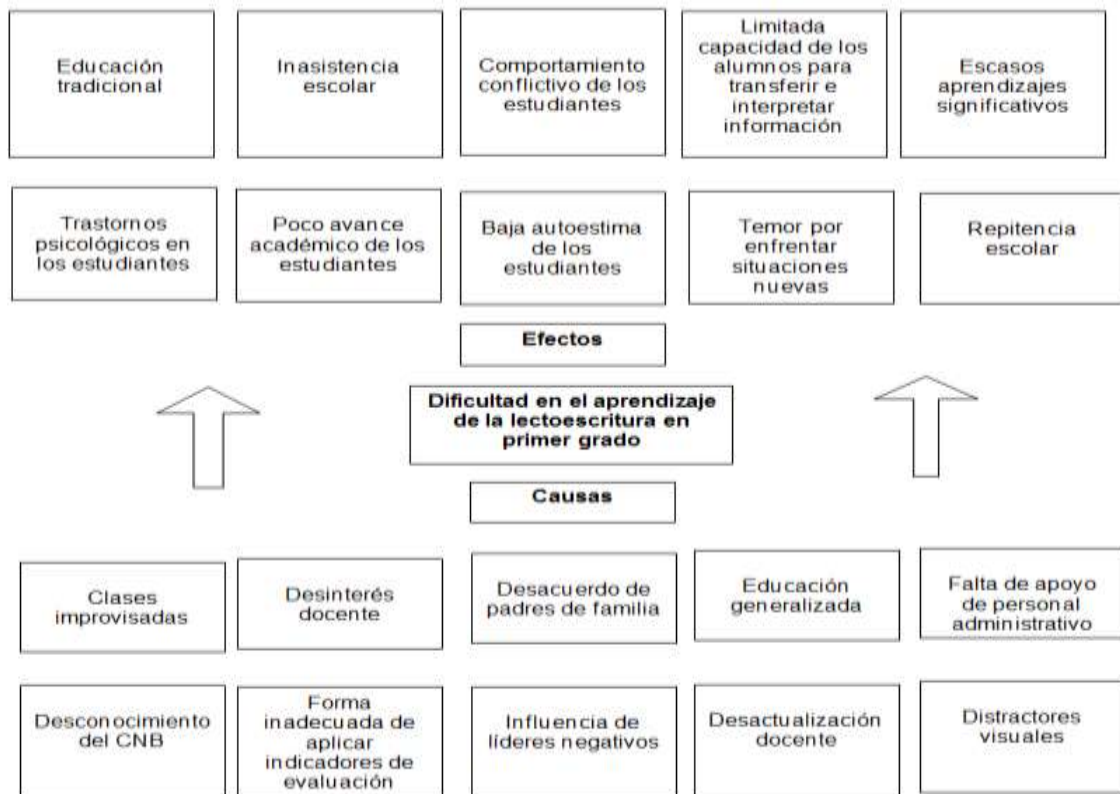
Educación tradicional

Inasistencia escolar

Comportamiento conflictivo de los estudiantes

Limitada capacidad de los alumnos para transferir e interpretar información

Escasos aprendizajes significativos

Trastornos psicológicos en los estudiantes

Poco avance académico de los estudiantes

Baja autoestima de los estudiantes

Temor por enfrentar situaciones nuevas

Repitencia escolar

Efectos

Dificultad en el aprendizaje de la lectoescritura en primer grado

Causas

Clases improvisadas

Desinterés docente

Desacuerdo de padres de familia

Educación generalizada

Falta de apoyo de personal administrativo

Desconocimiento del CNB

Forma inadecuada de aplicar indicadores de evaluación

Influencia de líderes negativos

Desactualización docente

Distractores visuales